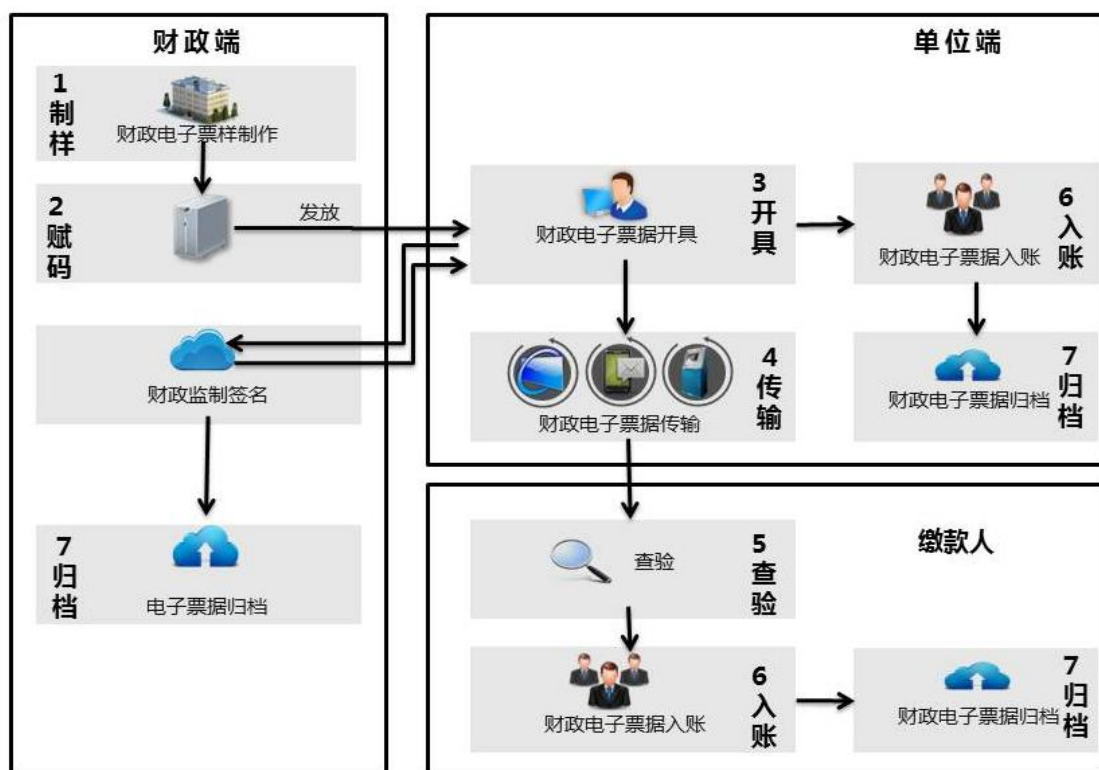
财政端

1
制
样
财政电子票样制作

2
赋
码
发放

财政监制签名

7
归
档
电子票据归档

单位端

财政电子票据开具
3
开
具

财政电子票据入账
6
入
账

财政电子票据传输
4
传
输

财政电子票据归档
7
归
档

缴款人

查验
5
查
验

财政电子票据入账
6
入
账

财政电子票据归档
7
归
档